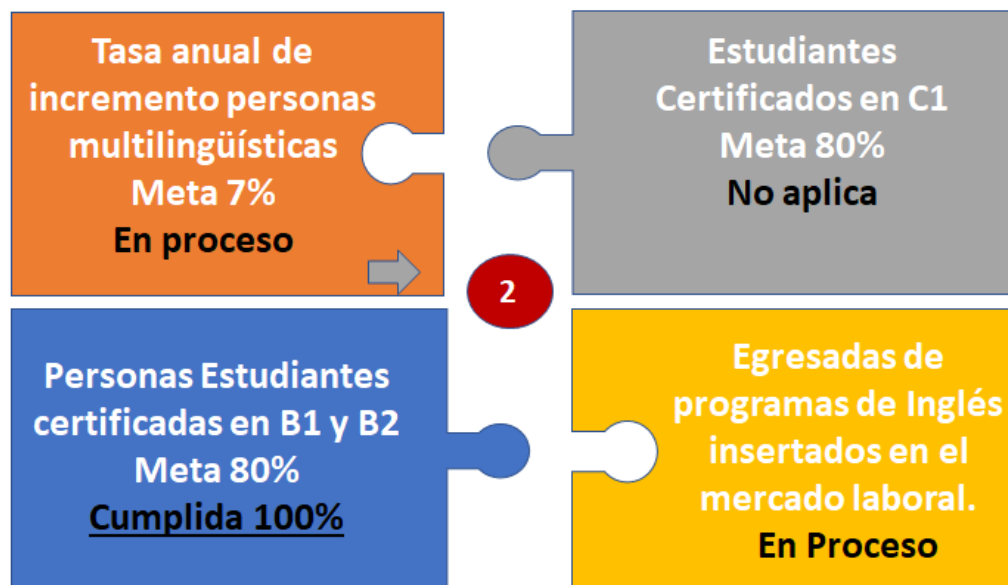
Tasa anual de incremento personas multilingüísticas
Meta 7%
En proceso

Estudiantes Certificados en C1
Meta 80%
No aplica

2

Personas Estudiantes certificadas en B1 y B2
Meta 80%
Cumplida 100%

Egresadas de programas de Inglés insertados en el mercado laboral.
En Proceso